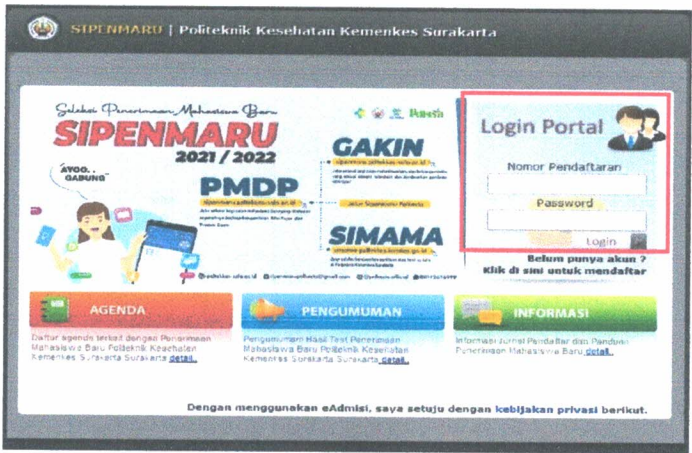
SIPENMARU | Politeknik Kesehatan Kemenkes Surakarta

Seleksi Penerimaan Mahasiswa Baru
SIPENMARU
2021 / 2022

AYOO.. GABUNG

PMDP

GAKIN

SIMAMA

Login Portal
Nomor Pendaftaran
Password
Login

Belum punya akun ?
Klik di sini untuk mendaftar

AGENDA
Daftar agenda terkait dengan Penerimaan Mahasiswa Baru Politeknik Kesehatan Kemenkes Surakarta Surakarta detail.

PENGUMUMAN
Pengumuman Hasil Test Penerimaan Mahasiswa Baru Politeknik Kesehatan Kemenkes Surakarta Surakarta detail.

INFORMASI
Informasi Jurnal Pendaftar dan Panduan Penerimaan Mahasiswa Baru detail.

Dengan menggunakan eAdmisi, saya setuju dengan kebijakan privasi berikut.